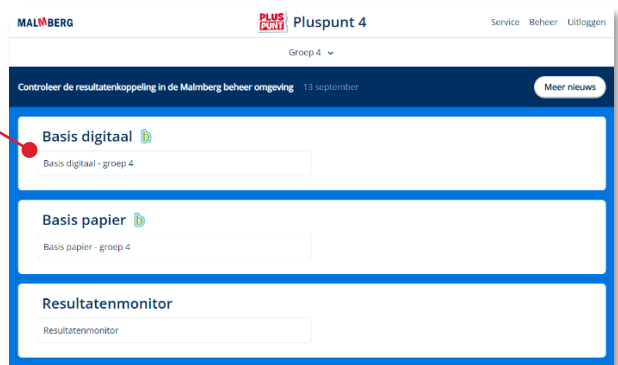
MALMBERG

PLUS PUNT Pluspunt 4

Service Beheer Uitloggen

Groep 4

Controleer de resultatenkoppeling in de Malmberg beheer omgeving 13 september

Meer nieuws

Basis digitaal b

Basis digitaal - groep 4

Basis papier b

Basis papier - groep 4

Resultatenmonitor

Resultatenmonitor